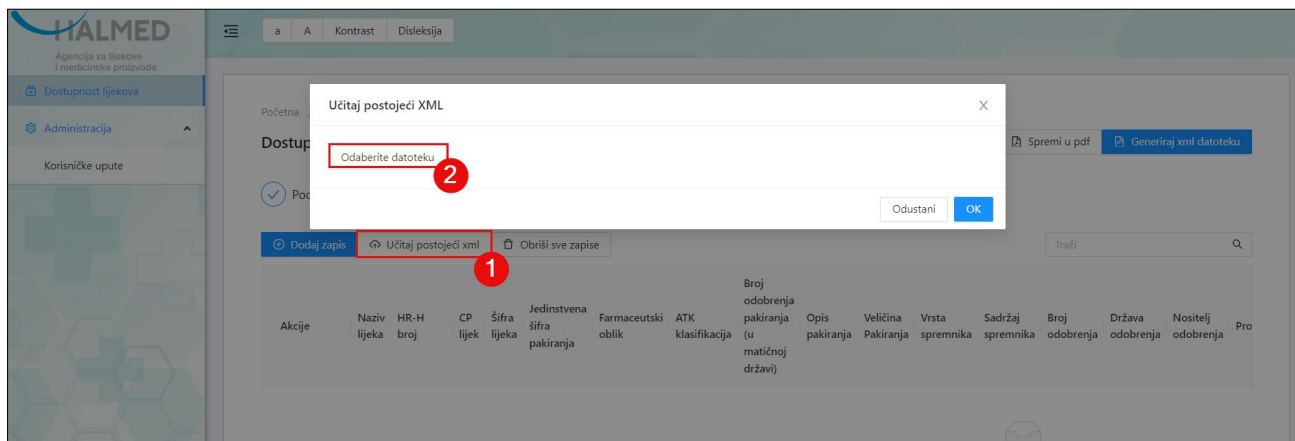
HALMED
Agencija za lijekove i medicinske proizvode

a A Kontrast Disleksija

Dostupnost lijekova
Administracija
Korisničke upute

Početna
Dostup
Poc

Učitaj postojeći XML
Odaberite datoteku
2
Odustani OK

Spremi u pdf
Generiraj xml datoteku

Dodaj zapis
Učitaj postojeći xml
Obriši sve zapise
1
Traži

| Akcije | Naziv lijeka | HR-H broj | CP lijek | Šifra lijeka | Jedinstvena šifra pakiranja | Farmaceutski oblik | ATK klasifikacija | Broj odobrenja pakiranja (u matičnoj državi) | Opis pakiranja | Veličina Pakiranja | Vrsta spremnika | Sadržaj spremnika | Broj odobrenja | Država odobrenja | Nositelj odobrenja | Pro |
|---|---|---|---|---|---|---|---|---|---|---|---|---|---|---|---|---|